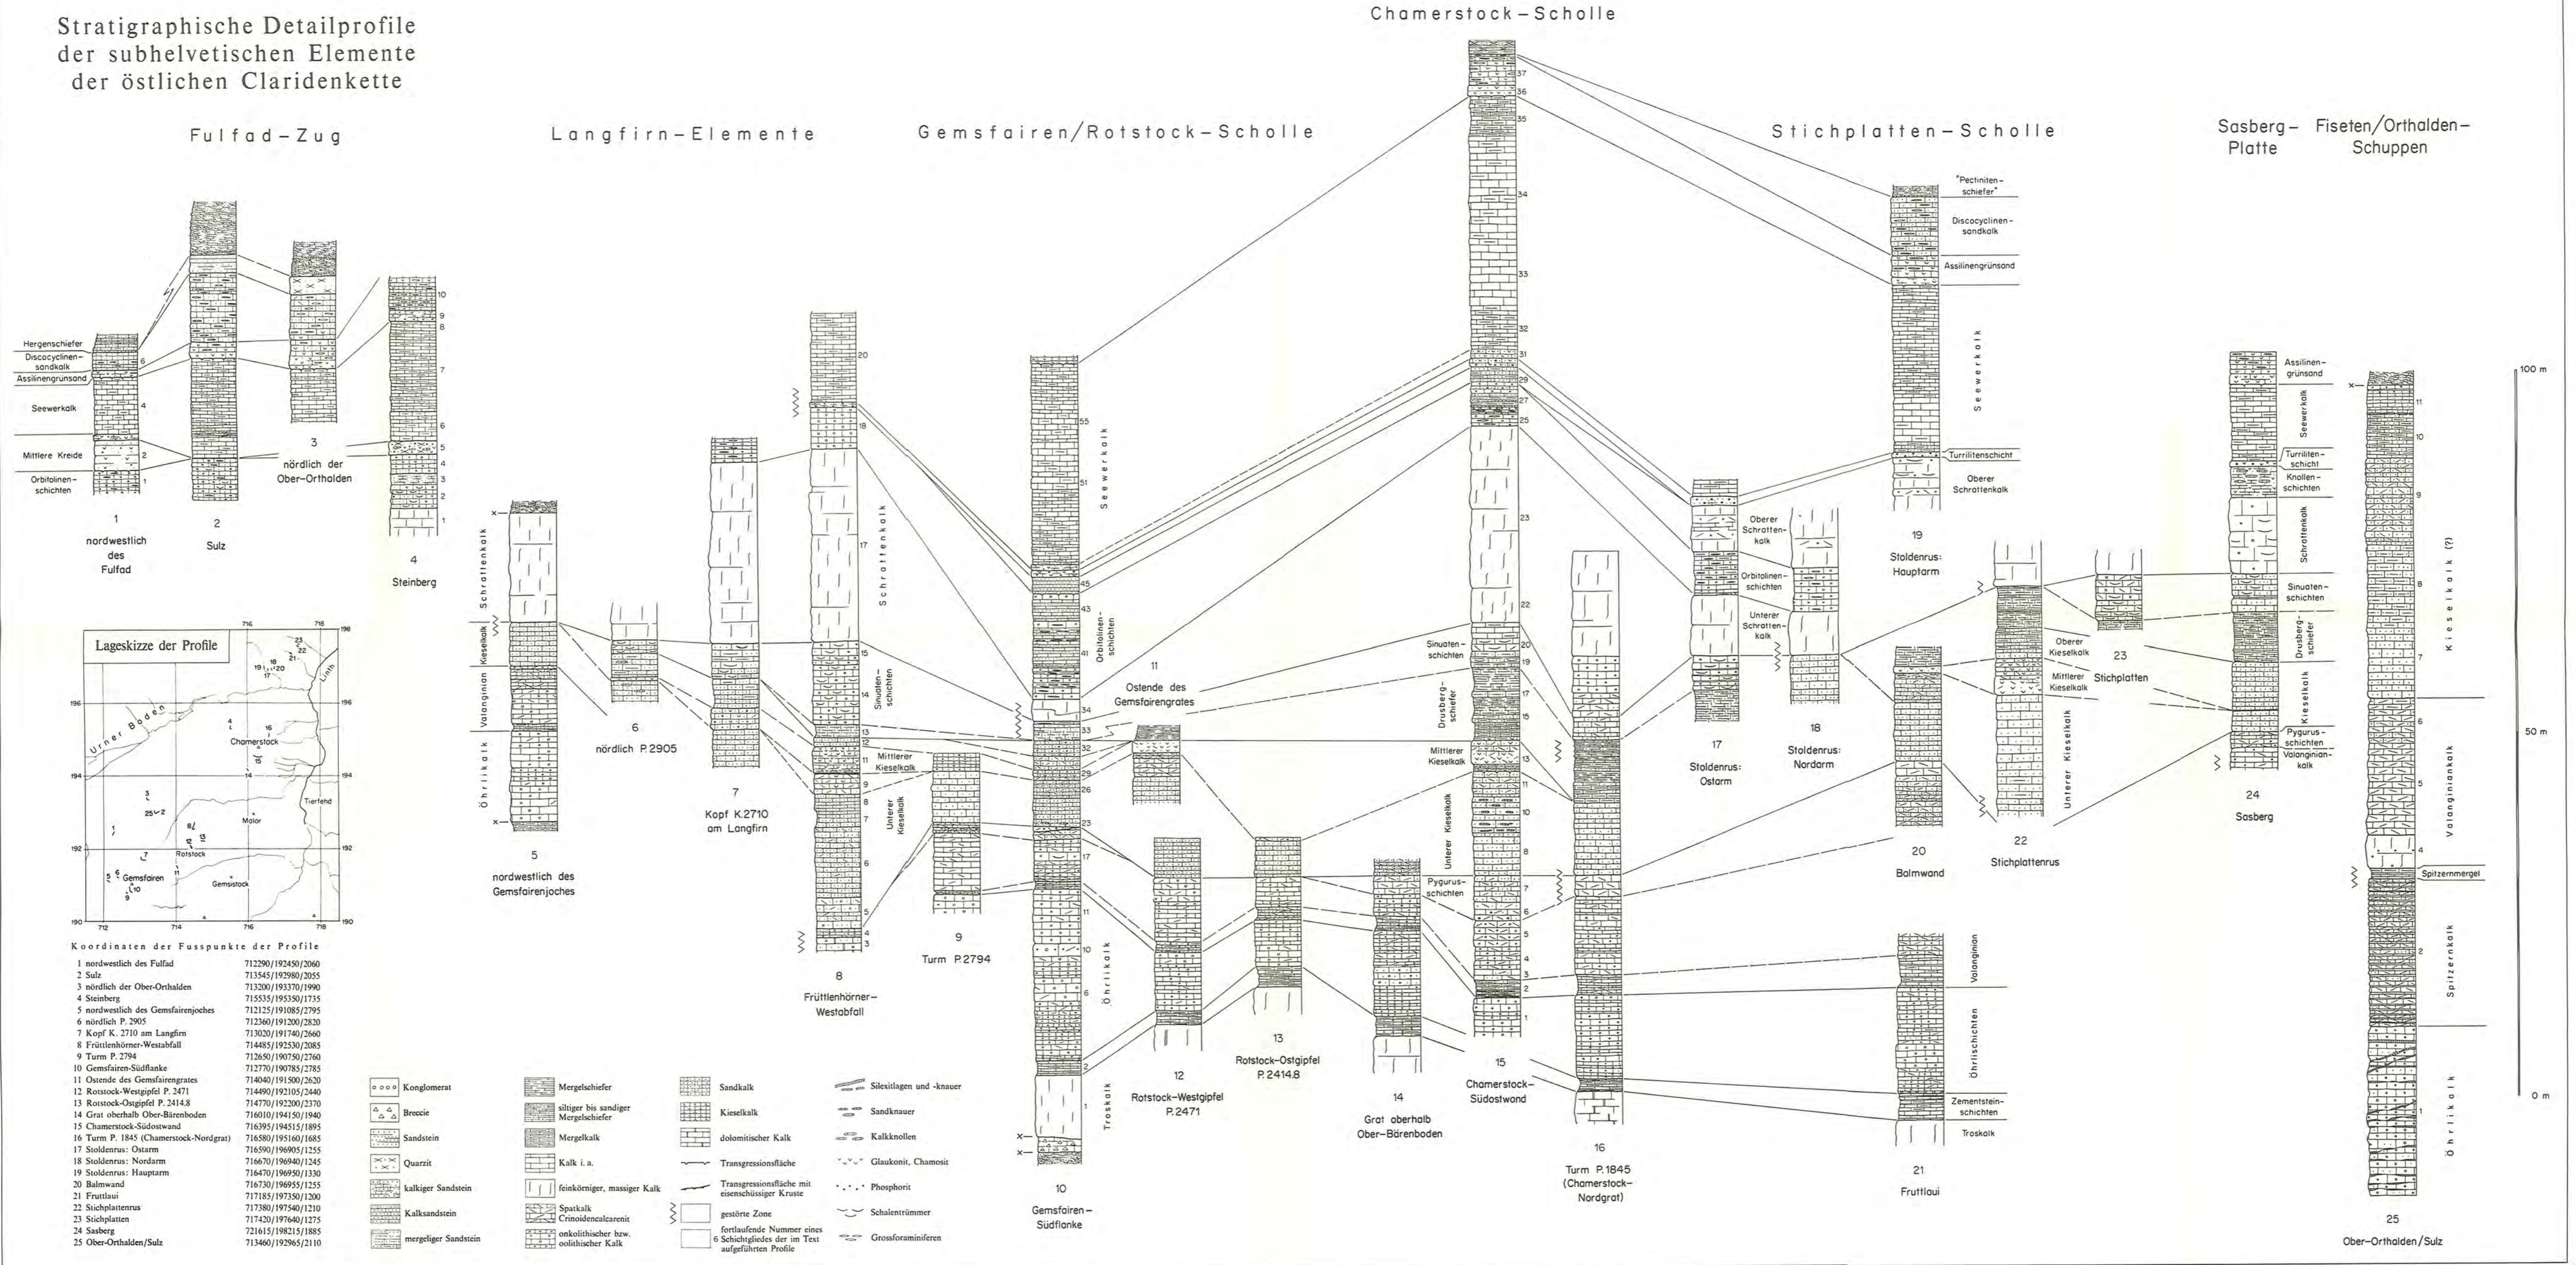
Stratigraphische Detailprofile der subhelvetischen Elemente der östlichen Claridenkette

Chamerstock–Scholle

Fulfad–Zug

Langfirn–Elemente

Gemsfairen/Rotstock–Scholle

Stichplatten–Scholle

Sasberg–Platte

Fiseten/Orthalden–Schuppen

Hergenschiefer
Discocyclinen-sandkalk
Assilinengrünsand
Seewerkalk
Mittlere Kreide
Orbitolinen-schichten

1
nordwestlich des Fulfad

2
Sulz

3
nördlich der Ober-Orthalden

4
Steinberg

5
nordwestlich des Gemsfairenjoches

6
nördlich P.2905

7
Kopf K.2710 am Langfirn

8
Frütllenhörner-Westabfall

9
Turm P.2794

10
Gemsfairen-Südflanke

11
Ostende des Gemsfairengrates

12
Rotstock-Westgipfel P.2471

13
Rotstock-Ostgipfel P.2414.8

14
Grat oberhalb Ober-Bärenboden

15
Chamerstock-Südostwand

16
Turm P.1845 (Chamerstock-Nordgrat)

17
Stoldenrus: Ostarm

18
Stoldenrus: Nordarm

19
Stoldenrus: Hauptarm

20
Balmwand

21
Fruttlaui

22
Stichplattenrus

23
Stichplatten

24
Sasberg

25
Ober-Orthalden/Sulz

Schrattenkalk
Kieselkalk
Valanginian
Öhrlikalk
Sinuaten-schichten
Mittlerer Kieselkalk
Unterer Kieselkalk
Seewerkalk
Orbitolinen-schichten
Troskalk
Drusberg-schiefer
Pygurus-schichten
"Pectiniten-schiefer"
Discocyclinen-sandkalk
Assilinengrünsand
Turrilitenschicht
Oberer Schrattenkalk
Unterer Schrattenkalk
Oberer Kieselkalk
Öhrlischichten
Zementstein-schichten
Knollen-schichten
Valanginian-kalk
Spitzernmergel
Spitzernkalk
Kieselkalk (?)
Valanginiankalk

100 m
50 m
0 m

Lageskizze der Profile
Urner Boden
Chamerstock
Tierfehd
Linth
Rotstock
Gemsfairen
Gemsistock
Mafor

Koordinaten der Fusspunkte der Profile
1 nordwestlich des Fulfad 712290/192450/2060
2 Sulz 713545/192980/2055
3 nördlich der Ober-Orthalden 713200/193370/1990
4 Steinberg 715535/195350/1735
5 nordwestlich des Gemsfairenjoches 712125/191085/2795
6 nördlich P. 2905 712360/191200/2820
7 Kopf K. 2710 am Langfirn 713020/191740/2660
8 Frütllenhörner-Westabfall 714485/192530/2085
9 Turm P. 2794 712650/190750/2760
10 Gemsfairen-Südflanke 712770/190785/2785
11 Ostende des Gemsfairengrates 714040/191500/2620
12 Rotstock-Westgipfel P. 2471 714490/192105/2440
13 Rotstock-Ostgipfel P. 2414.8 714770/192200/2370
14 Grat oberhalb Ober-Bärenboden 716010/194150/1940
15 Chamerstock-Südostwand 716395/194515/1895
16 Turm P. 1845 (Chamerstock-Nordgrat) 716580/195160/1685
17 Stoldenrus: Ostarm 716590/196905/1255
18 Stoldenrus: Nordarm 716670/196940/1245
19 Stoldenrus: Hauptarm 716470/196950/1330
20 Balmwand 716730/196955/1255
21 Fruttlaui 717185/197350/1200
22 Stichplattenrus 717380/197540/1210
23 Stichplatten 717420/197640/1275
24 Sasberg 721615/198215/1885
25 Ober-Orthalden/Sulz 713460/192965/2110

Konglomerat
Breccie
Sandstein
Quarzit
kalkiger Sandstein
Kalksandstein
mergeliger Sandstein
Mergelschiefer
siltiger bis sandiger Mergelschiefer
Mergelkalk
Kalk i. a.
feinkörniger, massiger Kalk
Spatkalk Crinoidencalcarenit
onkolithischer bzw. oolithischer Kalk
Sandkalk
Kieselkalk
dolomitischer Kalk
Transgressionsfläche
Transgressionsfläche mit eisenschüssiger Kruste
gestörte Zone
6 fortlaufende Nummer eines Schichtgliedes der im Text aufgeführten Profile
Silexitlagen und -knauer
Sandknauer
Kalkknollen
Glaukonit, Chamosit
Phosphorit
Schalentrümmer
Grossforaminiferen